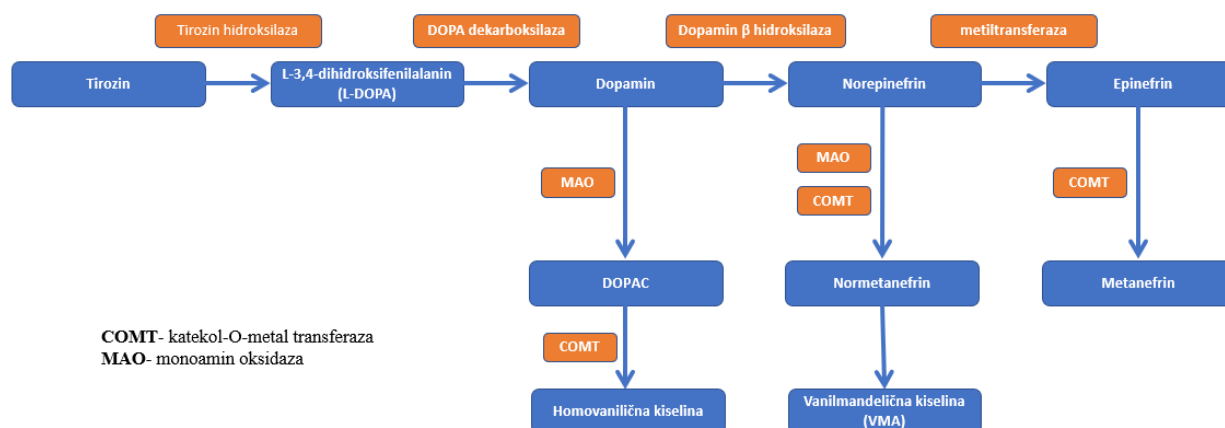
Tirozin hidroksilaza

DOPA dekarboksilaza

Dopamin β hidroksilaza

metiltransferaza

Tirozin

L-3,4-dihidroksifenilalanin (L-DOPA)

Dopamin

Norepinefrin

Epinefrin

MAO

MAO

COMT

COMT

DOPAC

Normetanefrin

Metanefrin

COMT

Homovanilična kiselina

Vanilmandelična kiselina (VMA)

**COMT**- katekol-O-metal transferaza
**MAO**- monoamin oksidaza